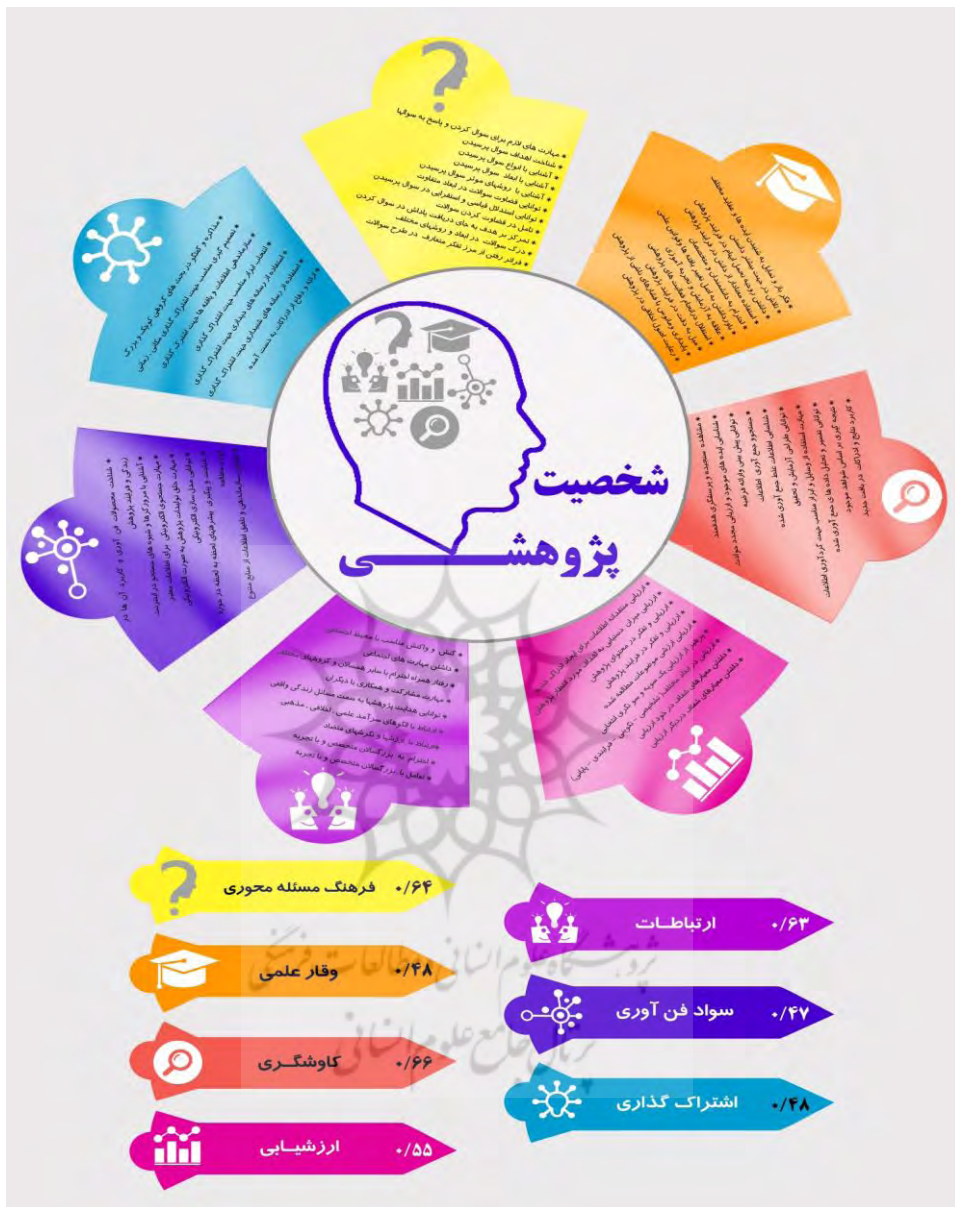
شخصیت پژوهشـــــی

• مهارت های لازم برای سوال کردن و پاسخ به سوالها
• شناخت اهداف سوال پرسیدن
• آشنایی با انواع سوال پرسیدن
• آشنایی با ابعاد سوال پرسیدن
• آشنایی با روشهای موثر سوال پرسیدن
• آشنایی با روشهای موثر در ایجاد سوالات
• توانایی استدلال قیاسی و استقرایی در سوال پرسیدن
• توانایی قضاوت کردن و تحلیل سوالات
• تامل در هدف به جای دریافت پاسخ در سوال کردن
• تمرکز در ایجاد و روشهای مختلف
• درک سوالات
• فراتر رفتن از مرز تفکر متعارف در طرح سوالات

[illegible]

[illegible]

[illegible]

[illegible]

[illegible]

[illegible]

۰/۶۴ فرهنگ مسئله محوری
۰/۴۸ وقار علمی
۰/۶۶ کاوشگـری
۰/۵۵ ارزشیـابی
۰/۶۳ ارتباطــات
۰/۴۷ سواد فن آوری
۰/۴۸ اشتراک گذاری

پژوهشگاه علوم انسانی و مطالعات فرهنگی
پرتال جامع علوم انسانی